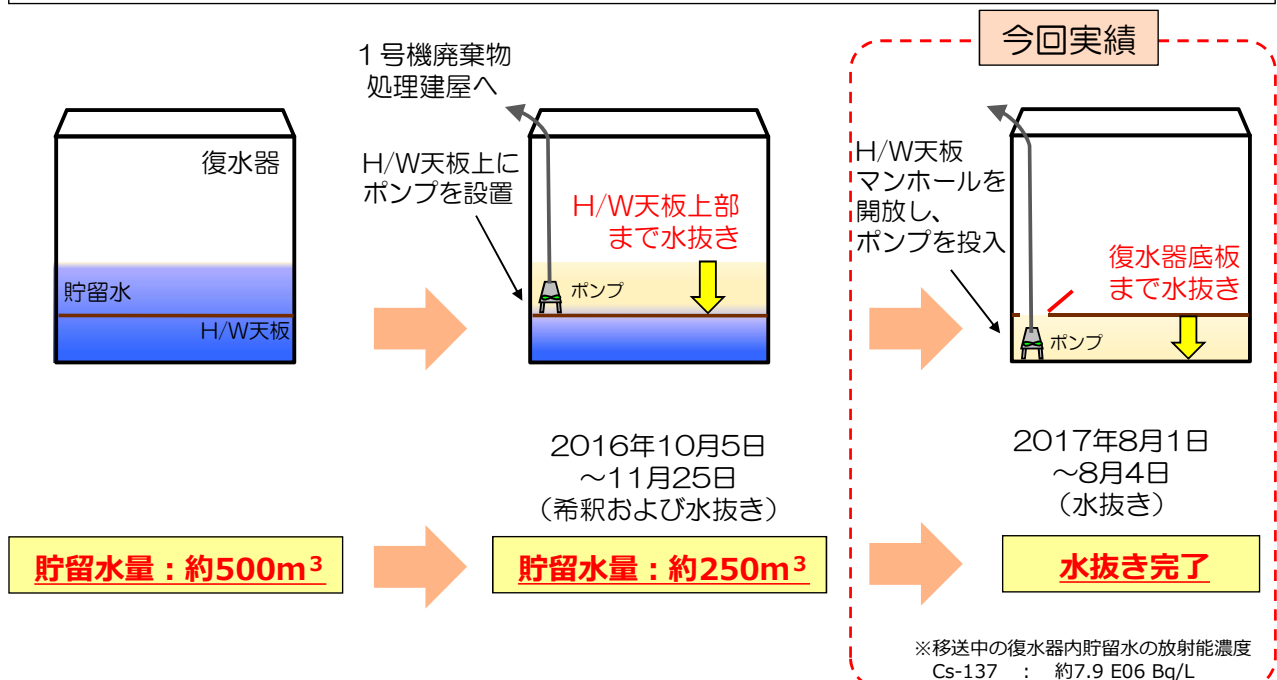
今回実績

1号機廃棄物処理建屋へ

復水器

貯留水

H/W天板

H/W天板上にポンプを設置

H/W天板上部まで水抜き

ポンプ

H/W天板マンホールを開放し、ポンプを投入

復水器底板まで水抜き

ポンプ

2016年10月5日
～11月25日
（希釈および水抜き）

2017年8月1日
～8月4日
（水抜き）

貯留水量：約500m$^3$

貯留水量：約250m$^3$

水抜き完了

※移送中の復水器内貯留水の放射能濃度
Cs-137 ： 約7.9 E06 Bq/L